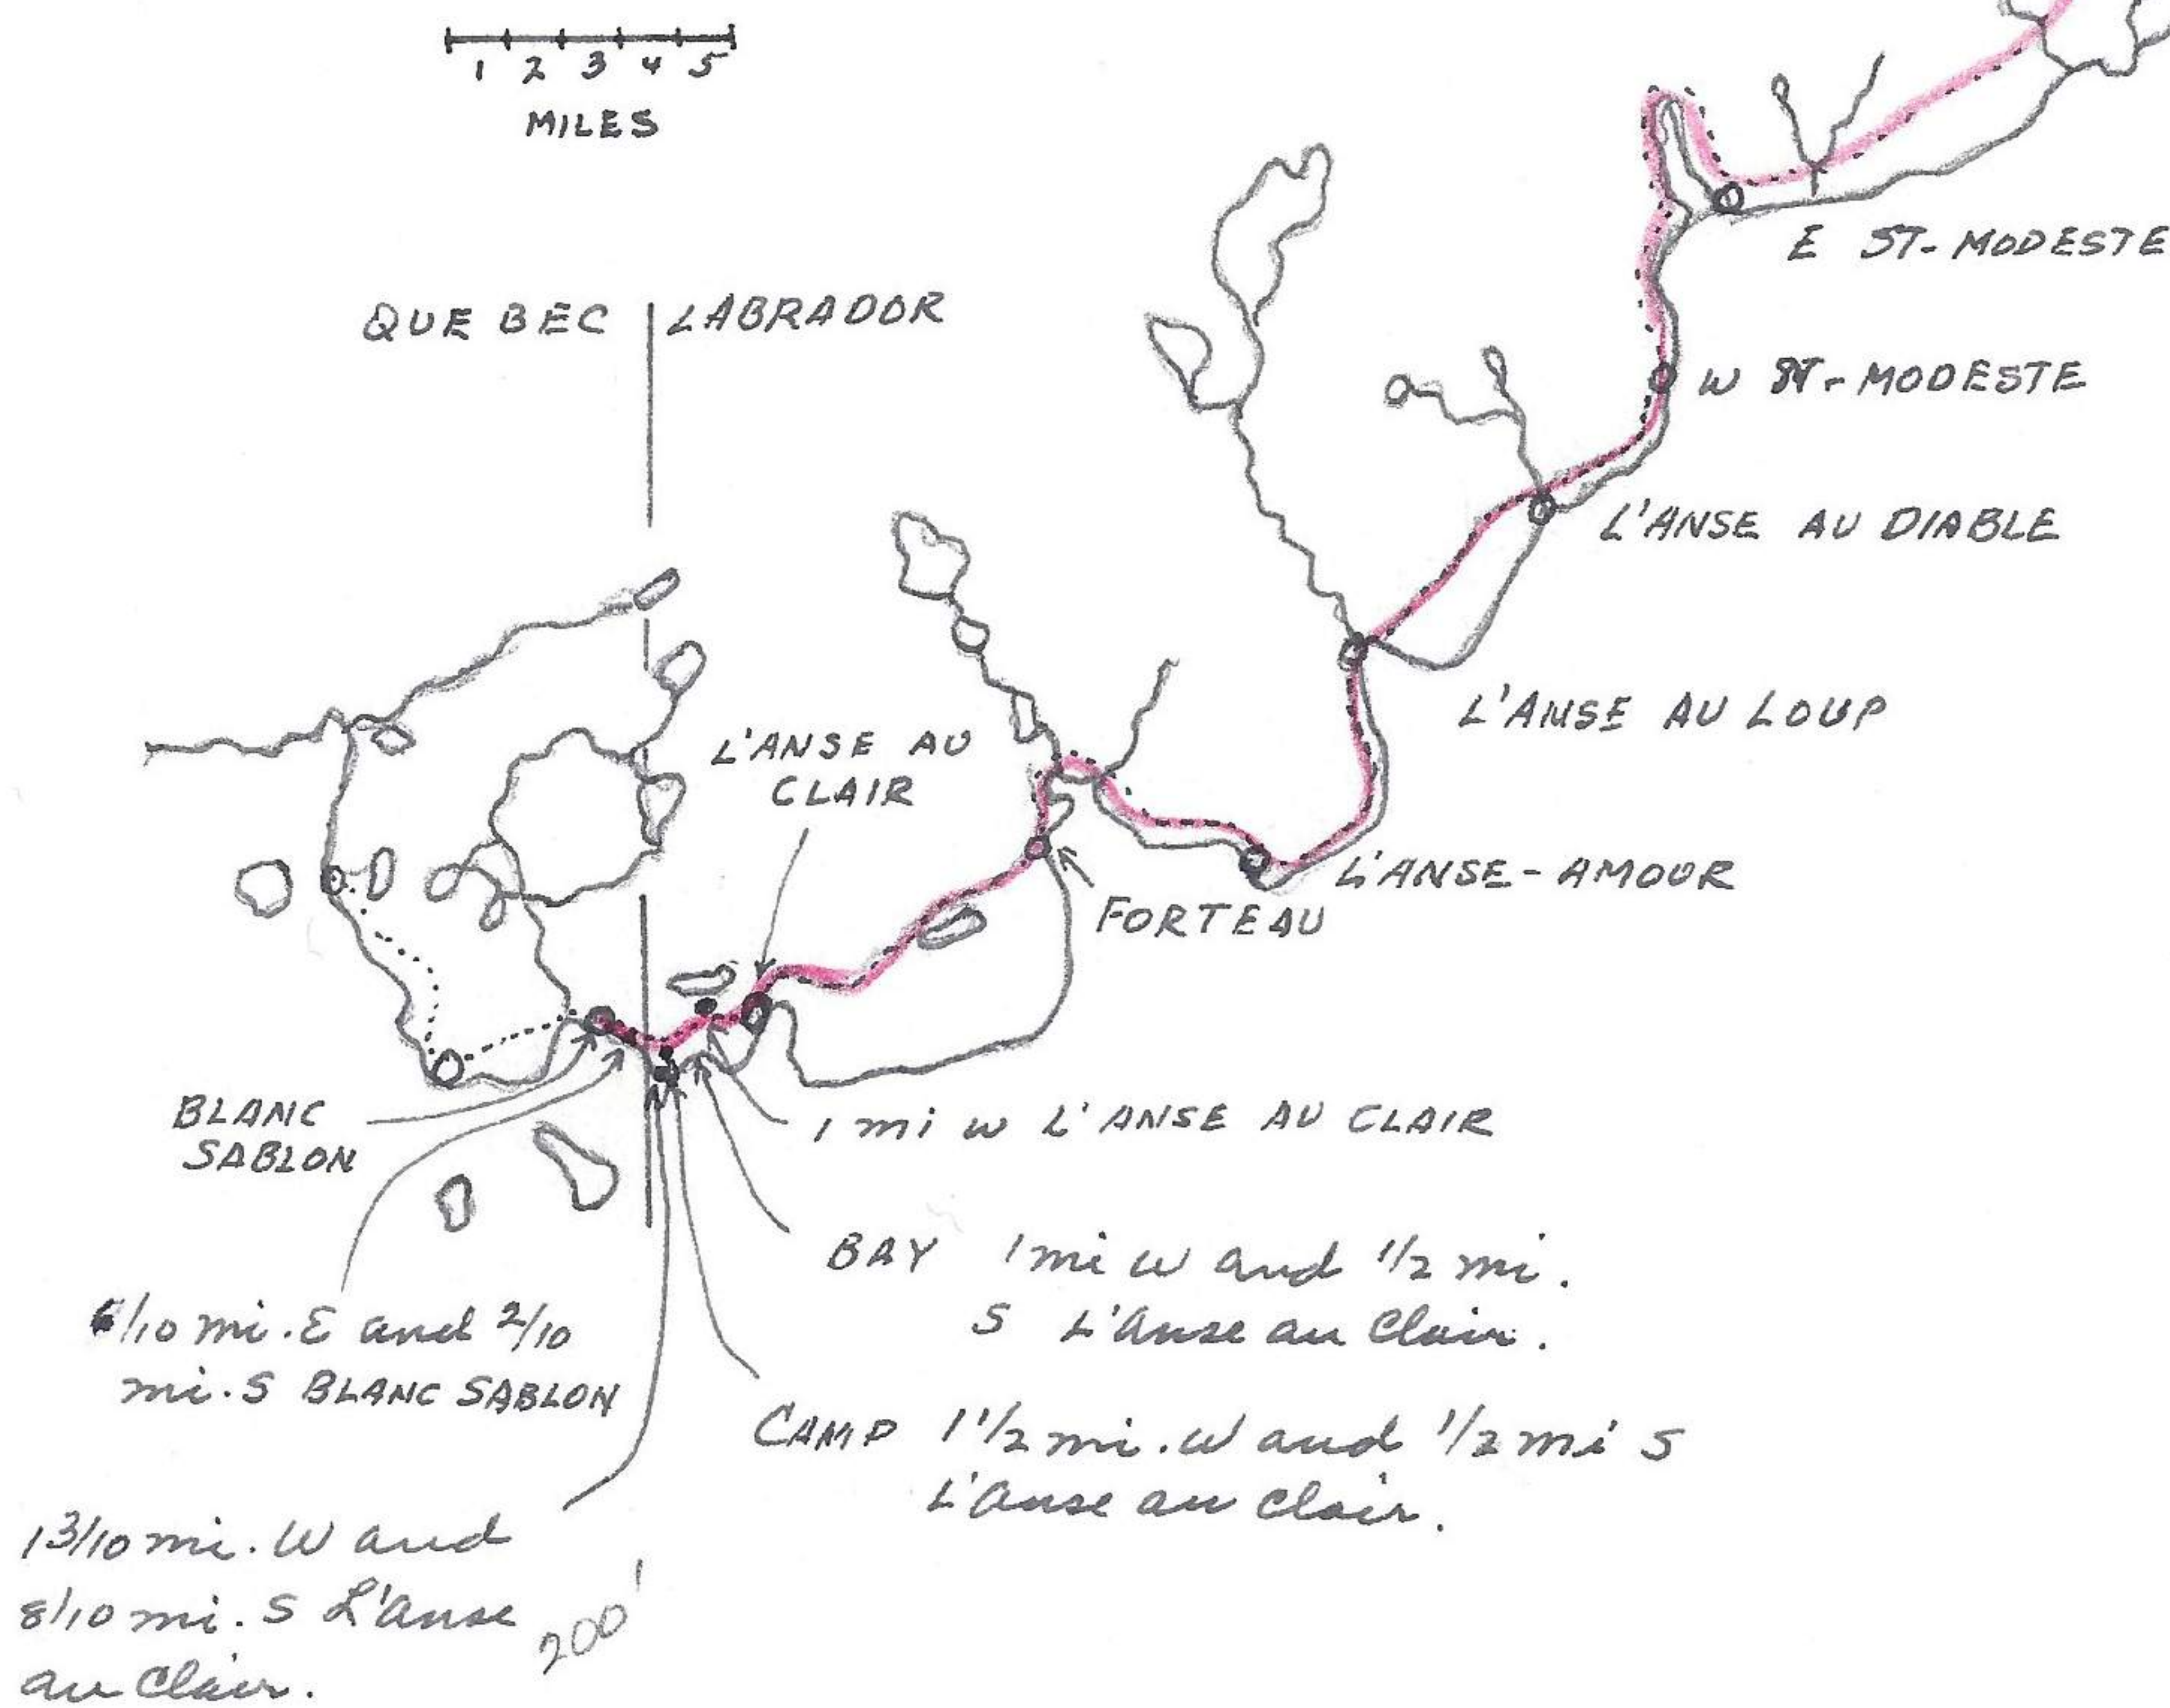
1 2 3 4 5
MILES

E ST-MODESTE

QUEBEC | LABRADOR

W ST-MODESTE

L'ANSE AU DIABLE

L'ANSE AU LOUP

L'ANSE AU CLAIR

L'ANSE-AMOUR

FORTEAU

BLANC SABLON

1 mi W L'ANSE AU CLAIR

BAY 1 mi W and $\frac{1}{2}$ mi. S L'Anse au Clair.

$\frac{1}{10}$ mi. E and $\frac{2}{10}$ mi. S BLANC SABLON

CAMP $1\frac{1}{2}$ mi. W and $\frac{1}{2}$ mi S L'Anse au Clair.

$1\frac{3}{10}$ mi. W and $\frac{8}{10}$ mi. S L'Anse au Clair.

200'